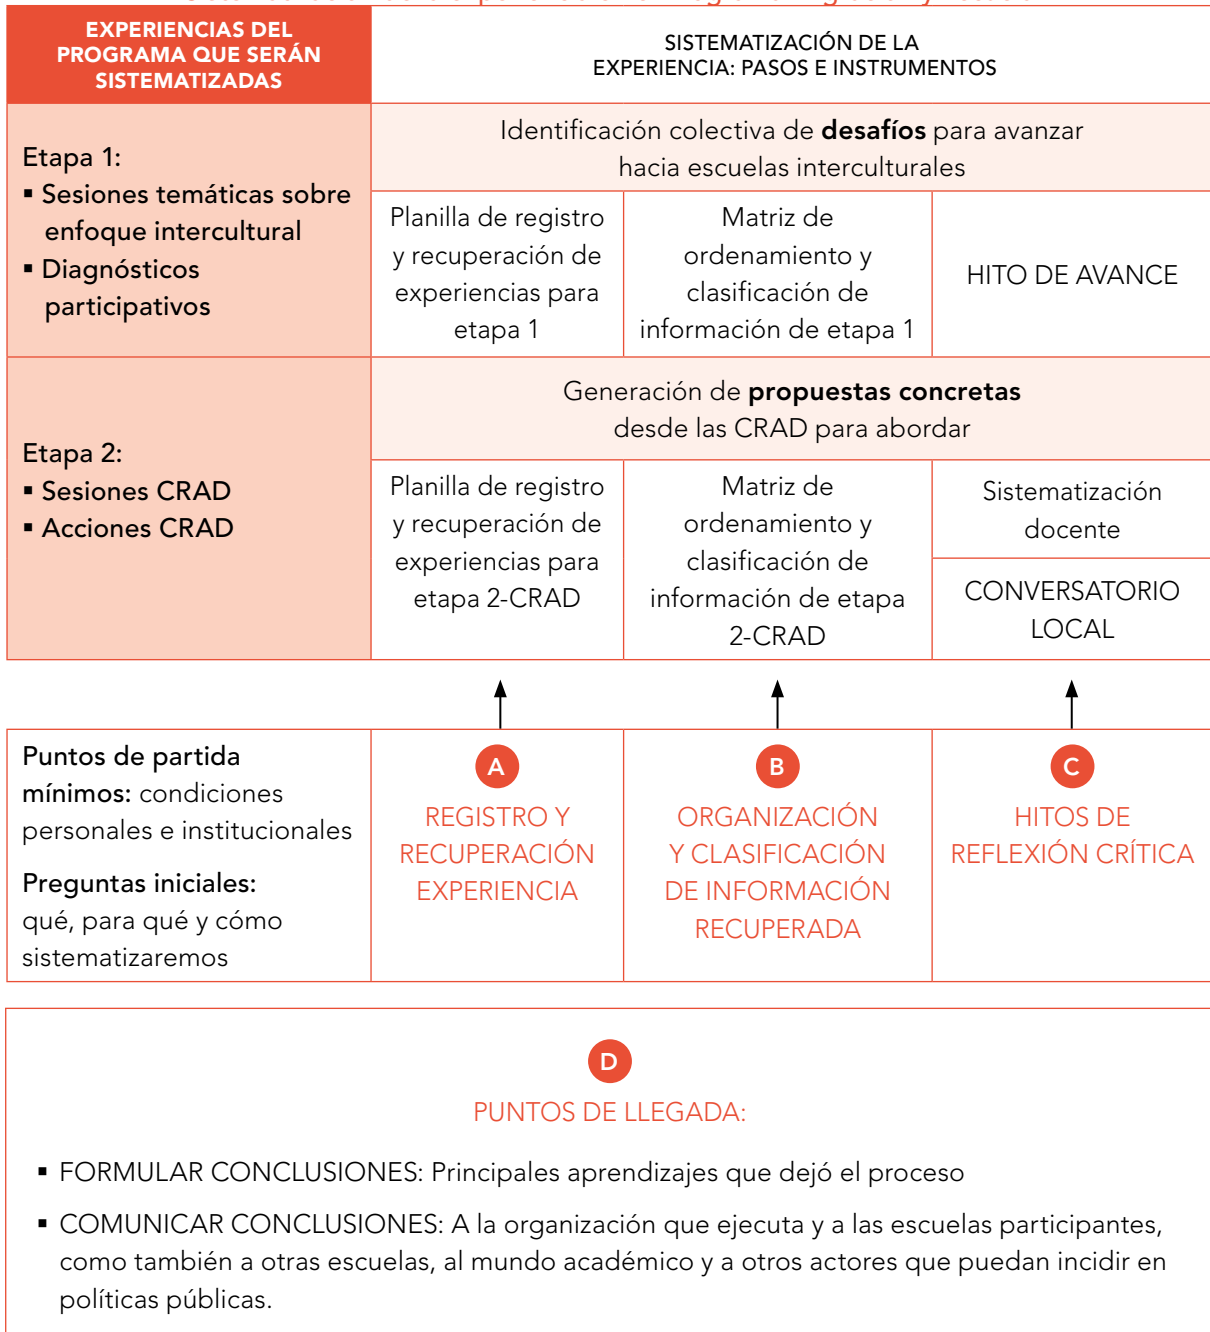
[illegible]

| EXPERIENCIAS DEL PROGRAMA QUE SERÁN SISTEMATIZADAS | SISTEMATIZACIÓN DE LA EXPERIENCIA: PASOS E INSTRUMENTOS | | |
|---|---|---|---|
| Etapa 1: ▪ Sesiones temáticas sobre enfoque intercultural ▪ Diagnósticos participativos | Identificación colectiva de **desafíos** para avanzar hacia escuelas interculturales | | |
| | Planilla de registro y recuperación de experiencias para etapa 1 | Matriz de ordenamiento y clasificación de información de etapa 1 | HITO DE AVANCE |
| Etapa 2: ▪ Sesiones CRAD ▪ Acciones CRAD | Generación de **propuestas concretas** desde las CRAD para abordar | | |
| | Planilla de registro y recuperación de experiencias para etapa 2-CRAD | Matriz de ordenamiento y clasificación de información de etapa 2-CRAD | Sistematización docente / CONVERSATORIO LOCAL |
| **Puntos de partida mínimos:** condiciones personales e institucionales **Preguntas iniciales:** qué, para qué y cómo sistematizaremos | A REGISTRO Y RECUPERACIÓN EXPERIENCIA | B ORGANIZACIÓN Y CLASIFICACIÓN DE INFORMACIÓN RECUPERADA | C HITOS DE REFLEXIÓN CRÍTICA |

D
PUNTOS DE LLEGADA:

▪ FORMULAR CONCLUSIONES: Principales aprendizajes que dejó el proceso

▪ COMUNICAR CONCLUSIONES: A la organización que ejecuta y a las escuelas participantes, como también a otras escuelas, al mundo académico y a otros actores que puedan incidir en políticas públicas.